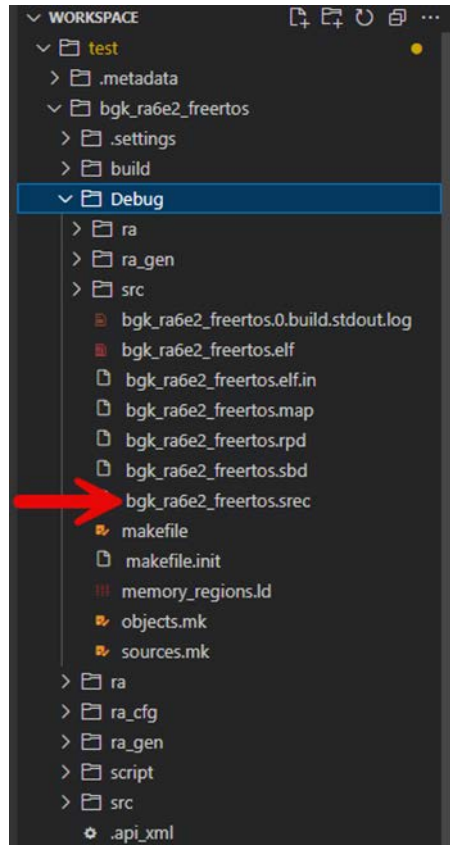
WORKSPACE
test
.metadata
bgk_ra6e2_freertos
.settings
build
Debug
ra
ra_gen
src
bgk_ra6e2_freertos.0.build.stdout.log
bgk_ra6e2_freertos.elf
bgk_ra6e2_freertos.elf.in
bgk_ra6e2_freertos.map
bgk_ra6e2_freertos.rpd
bgk_ra6e2_freertos.sbd
bgk_ra6e2_freertos.srec
makefile
makefile.init
memory_regions.ld
objects.mk
sources.mk
ra
ra_cfg
ra_gen
script
src
.api_xml